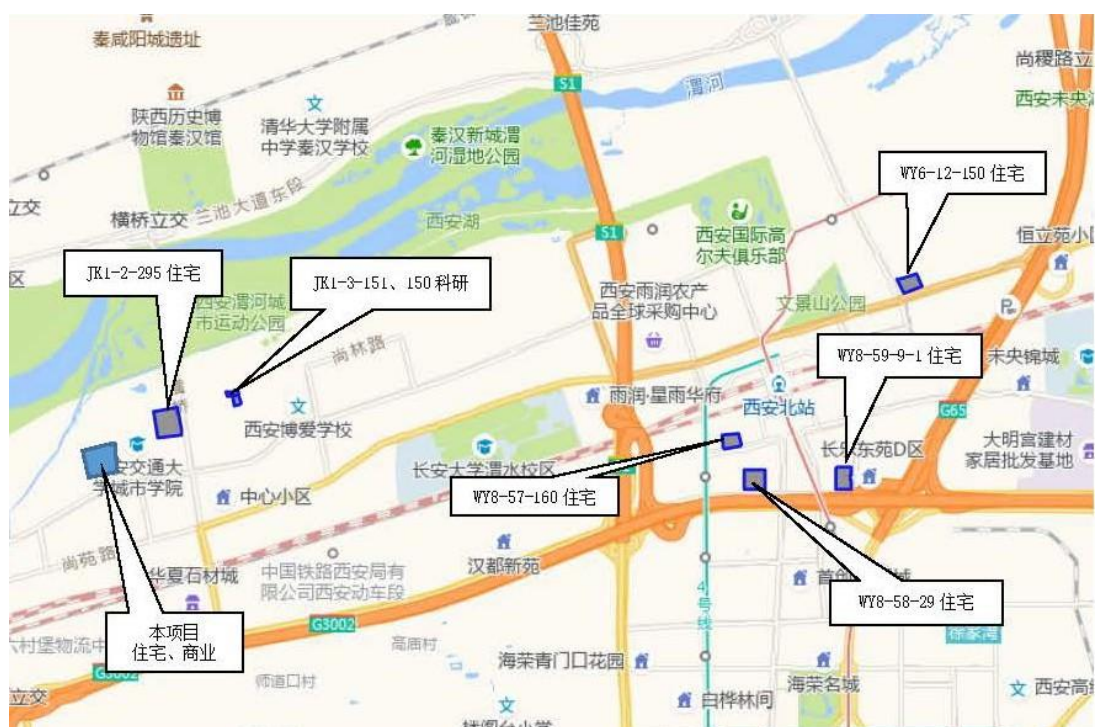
秦咸阳城遗址

兰池佳苑

尚稷路立

S1

渭河

西安未央

陕西历史博物馆秦汉馆

清华大学附属中学秦汉学校

秦汉新城渭河湿地公园

WY6-12-150 住宅

立交

三池大道东段

横桥立交

西安湖

S1

西安国际高尔夫俱乐部

恒立苑小区

区

JK1-2-295 住宅

JK1-3-151、150 科研

西安雨润农产品全球采购中心

文景山公园

西安渭河城市运动公园

尚林路

WY8-59-9-1 住宅

未央锦城

雨润·星雨华府

西安北站

G65

西安博爱学校

长乐东苑D区

大明宫建材家居批发基地

安交通大学城市学院

长安大学渭水校区

中心小区

WY8-57-160 住宅

尚苑路

华夏石材城

中国铁路西安局有限公司西安动车段

汉都新苑

首创

WY8-58-29 住宅

4号线

本项目
住宅、商业

G3002

高庙村

徐家湾

大村堡物流中

海荣青门口花园

立交

G3002

师道口村

海荣名城

西安高级

白桦林间

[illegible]